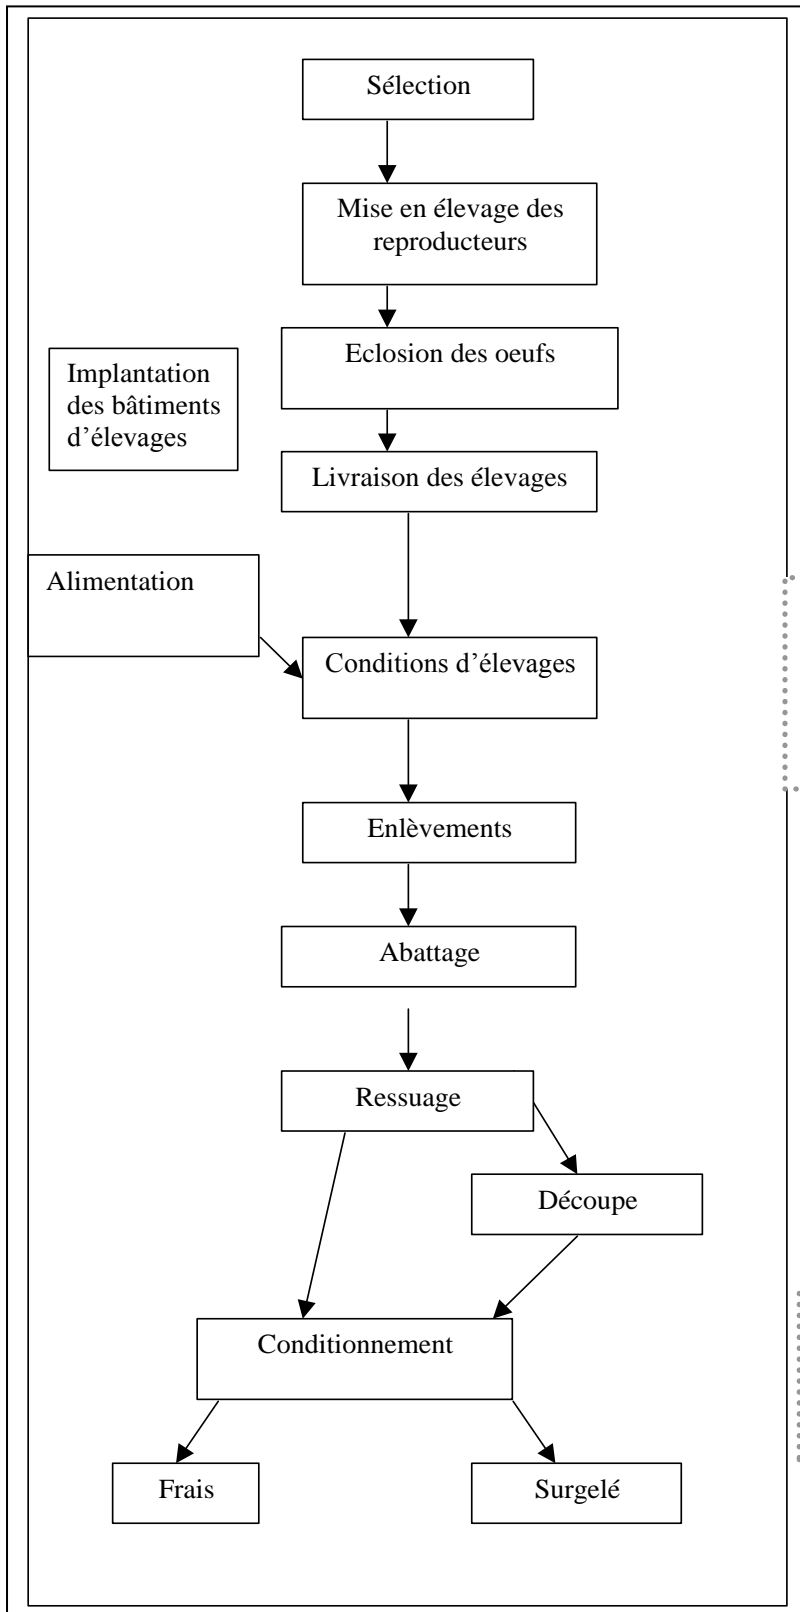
Sélection

Mise en élevage des reproducteurs

Implantation des bâtiments d'élevages

Eclosion des oeufs

Livraison des élevages

Alimentation

Conditions d'élevages

Enlèvements

Abattage

Ressuage

Découpe

Conditionnement

Frais

Surgelé